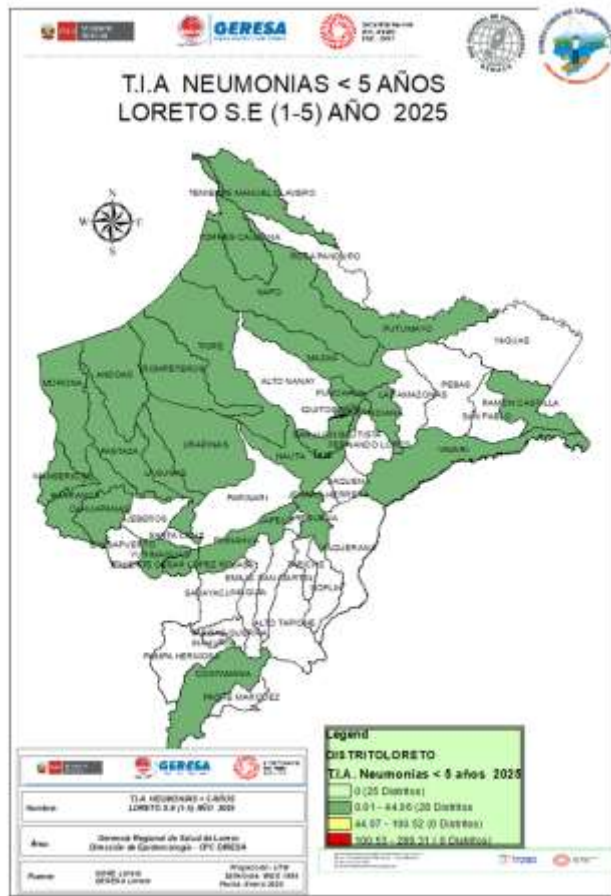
GERESA

T.I.A NEUMONIAS < 5 AÑOS
LORETO S.E (1-5) AÑO 2025

N
S

TENIENTE MANUEL CLAVERO
TORRES CAUSANA
ROSA PANDURO
NAPO
PUTUMAYO
YAGUAS
TIGRE
MAZAN
ALTO NANAY
PEBAS
RAMON CASTILLA
SAN PABLO
MORONA
ANDOAS
EL TIGRE
IQUITOS
URARINAS
NAUTA
YAVARI
PASTAZA
PARINARI
BARRANCA
CAHUAPANAS
JEBEROS
SANTA CRUZ
REQUENA
EMILIO SAN MARTIN
SOPLIN
SARAYACU
ALTO TAPICHE
PAMPA HERMOSA
CONTAMANA
PADRE MARQUEZ

Legend
DISTRITOLORETO
T.I.A. Neumonias < 5 años 2025
0 (25 Distritos)
0.01 - 44.56 (28 Distritos)
44.57 - 100.52 (0 Distritos)
100.53 - 289.31 ( 0 Distritos)

GERESA
Nombre: T.I.A NEUMONIAS < 5 AÑOS LORETO S.E (1-5) AÑO 2025
Área: Gerencia Regional de Salud de Loreto Dirección de Epidemiología - CPC GERESA
Fuente: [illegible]
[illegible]